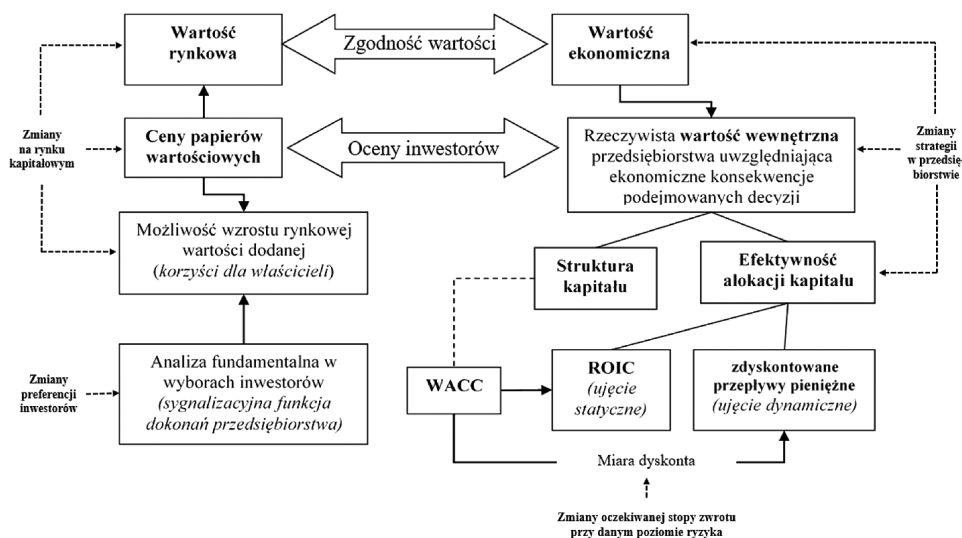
Wartość rynkowa

Zgodność wartości

Wartość ekonomiczna

Zmiany na rynku kapitałowym

Ceny papierów wartościowych

Oceny inwestorów

Rzeczywista wartość wewnętrzna przedsiębiorstwa uwzględniająca ekonomiczne konsekwencje podejmowanych decyzji

Zmiany strategii w przedsię biorstwie

Możliwość wzrostu rynkowej wartości dodanej (korzyści dla właścicieli)

Struktura kapitału

Efektywność alokacji kapitału

Zmiany preferencji inwestorów

Analiza fundamentalna w wyborach inwestorów (sygnalizacyjna funkcja dokonań przedsiębiorstwa)

WACC

ROIC (ujęcie statyczne)

zdyskontowane przepływy pieniężne (ujęcie dynamiczne)

Miara dyskonta

Zmiany oczekiwanej stopy zwrotu przy danym poziomie ryzyka